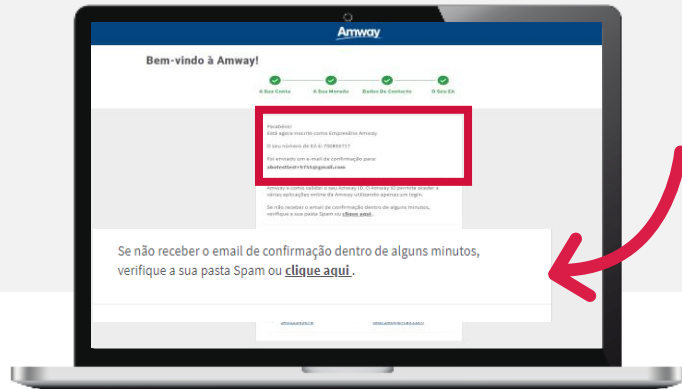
Amway

Bem-vindo à Amway!

A Sua Conta
A Sua Morada
Dados De Contacto
O Seu EA

Parabéns!
Está agora inscrito como Empresário Amway.

O seu número de EA é: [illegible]

Foi enviado um e-mail de confirmação para:
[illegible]@gmail.com

Amway é como validar o seu Amway ID. O Amway ID permite aceder a várias aplicações online da Amway utilizando apenas um login.

Se não receber o email de confirmação dentro de alguns minutos, verifique a sua pasta Spam ou clique aqui.

Se não receber o email de confirmação dentro de alguns minutos, verifique a sua pasta Spam ou clique aqui.